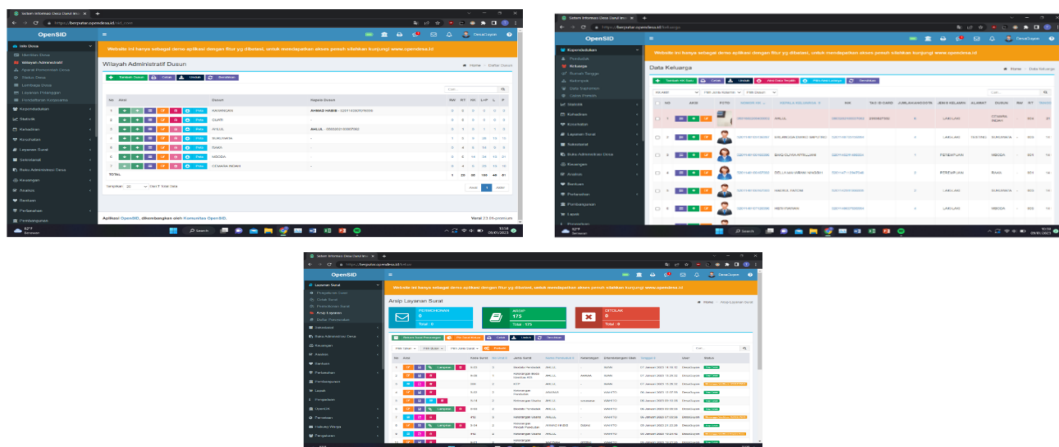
OpenSID

Website ini hanya sebagai demo aplikasi dengan fitur yg dibatasi, untuk mendapatkan akses penuh silahkan kunjungi www.opendesa.id

Wilayah Administratif Dusun

Home > Daftar Dusun

TOTAL

Aplikasi OpenSID, dikembangkan oleh Komunitas OpenSID.

OpenSID

Website ini hanya sebagai demo aplikasi dengan fitur yg dibatasi, untuk mendapatkan akses penuh silahkan kunjungi www.opendesa.id

Data Keluarga

OpenSID

Website ini hanya sebagai demo aplikasi dengan fitur yg dibatasi, untuk mendapatkan akses penuh silahkan kunjungi www.opendesa.id

Arsip Layanan Surat

Home > Arsip Layanan Surat

PERMOHONAN
0
Total : 0

ARSIP
175
Total : 175

DITOLAK
0
Total : 0